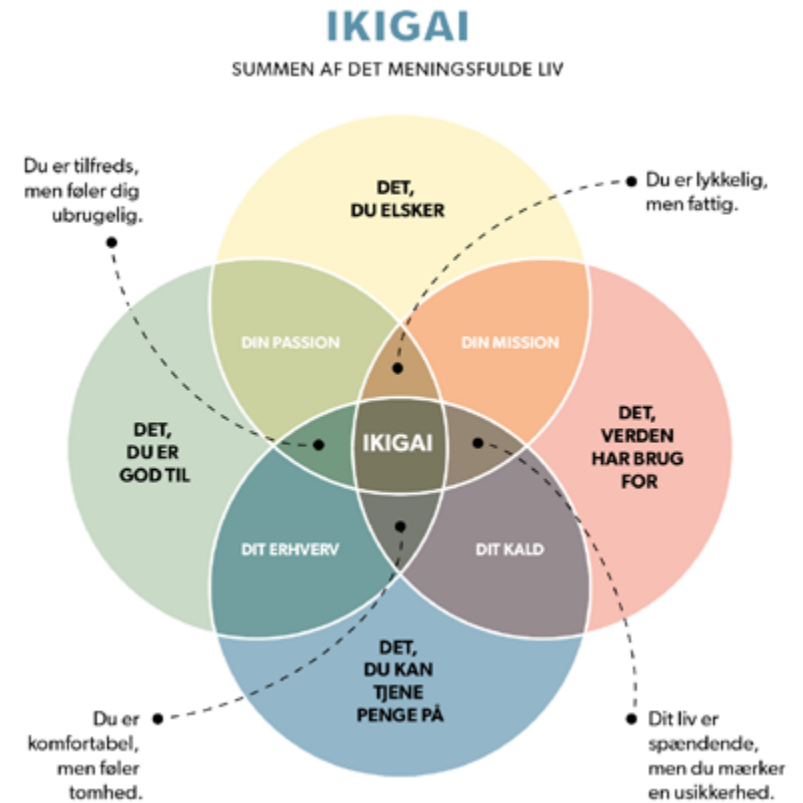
IKIGAI

SUMMEN AF DET MENINGSFULDE LIV

Du er tilfreds, men føler dig ubrugelig.

DET, DU ELSKER

Du er lykkelig, men fattig.

DIN PASSION

DIN MISSION

DET, DU ER GOD TIL

IKIGAI

DET, VERDEN HAR BRUG FOR

DIT ERHVERV

DIT KALD

DET, DU KAN TJENE PENGE PÅ

Du er komfortabel, men føler tomhed.

Dit liv er spændende, men du mærker en usikkerhed.